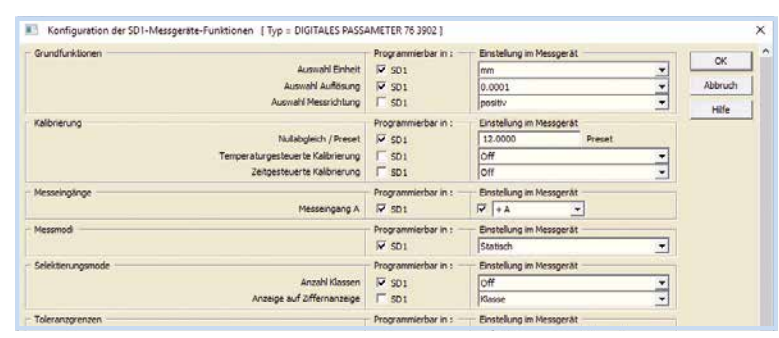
Konfiguration der SD1-Messgeräte-Funktionen [ Typ = DIGITALES PASSAMETER 76 3902 ]

Grundfunktionen
Auswahl Einheit
Auswahl Auflösung
Auswahl Messrichtung

Programmierbar in :
SD1
SD1
SD1

Einstellung im Messgerät
mm
0.0001
positiv

OK
Abbruch
Hilfe

Kalibrierung
Nullabgleich / Preset
Temperaturgesteuerte Kalibrierung
Zeitgesteuerte Kalibrierung

Programmierbar in :
SD1
SD1
SD1

Einstellung im Messgerät
12.0000
Preset
Off
Off

Messeingänge
Messeingang A

Programmierbar in :
SD1

Einstellung im Messgerät
+ A

Messmodi

Programmierbar in :
SD1

Einstellung im Messgerät
Statisch

Selektierungsmode
Anzahl Klassen
Anzeige auf Ziffernanzeige

Programmierbar in :
SD1
SD1

Einstellung im Messgerät
Off
Klasse

Toleranzgrenzen

Programmierbar in :

Einstellung im Messgerät